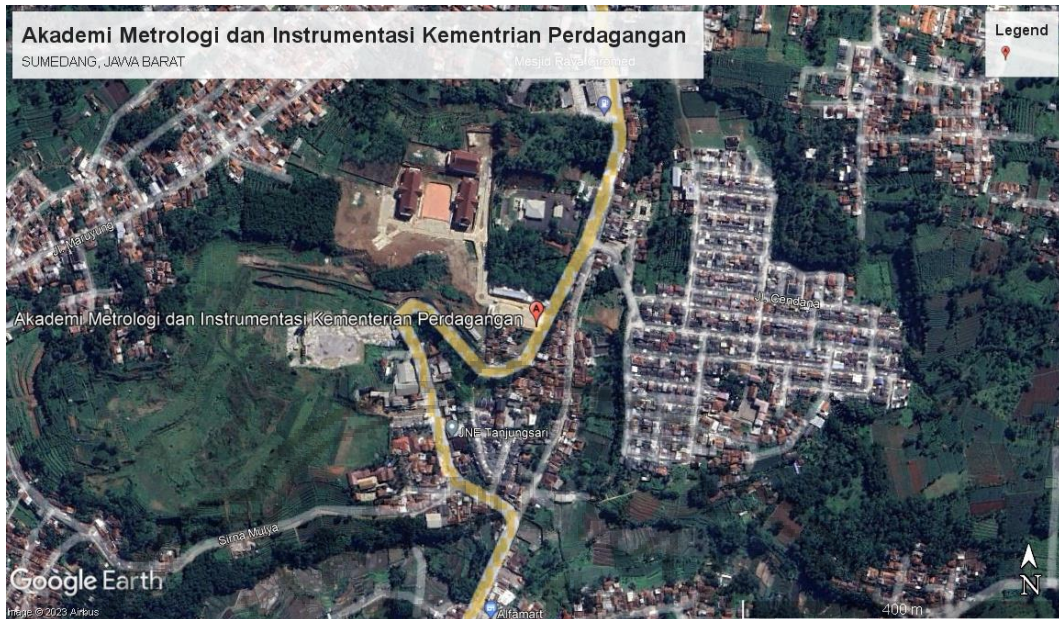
Akademi Metrologi dan Instrumentasi Kementrian Perdagangan
SUMEDANG, JAWA BARAT

Legend

Mesjid Raya Unpad

Jl. Maruyung

Akademi Metrologi dan Instrumentasi Kementerian Perdagangan

Jl. Cendana

JNE Tanjungsari

Sirna Mulya

Google Earth

Image © 2023 Airbus

Alfamart

400 m

N